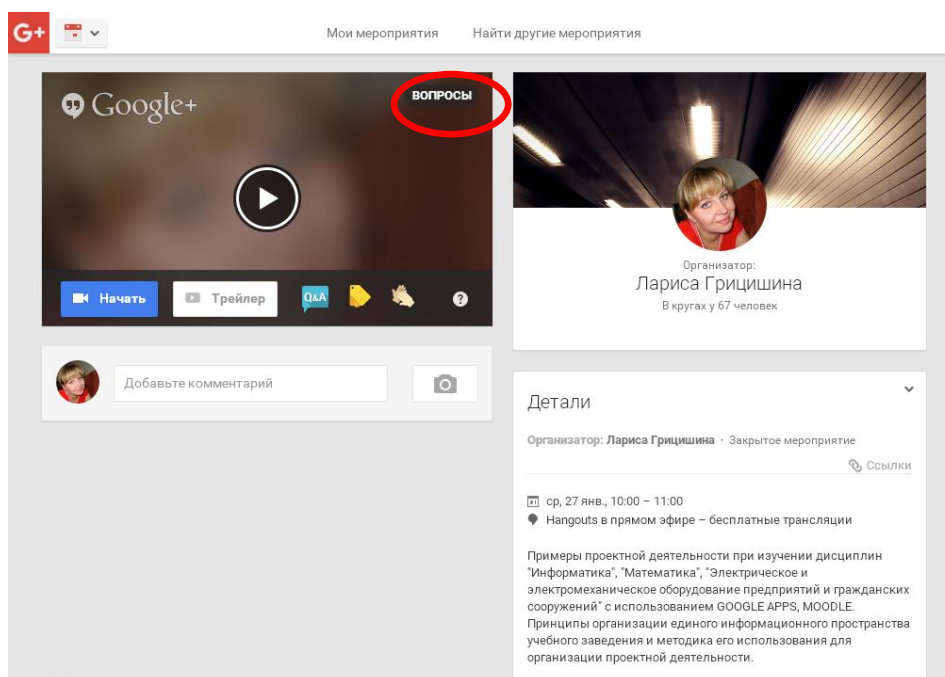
G+

Мои мероприятия    Найти другие мероприятия

Google+

ВОПРОСЫ

Начать    Трейлер    Q&A    ?

Добавьте комментарий

Организатор:
Лариса Грицишина
В кругах у 67 человек

Детали

Организатор: Лариса Грицишина · Закрытое мероприятие

Ссылки

ср, 27 янв., 10:00 – 11:00
Hangouts в прямом эфире – бесплатные трансляции

Примеры проектной деятельности при изучении дисциплин "Информатика", "Математика", "Электрическое и электромеханическое оборудование предприятий и гражданских сооружений" с использованием GOOGLE APPS, MOODLE. Принципы организации единого информационного пространства учебного заведения и методика его использования для организации проектной деятельности.